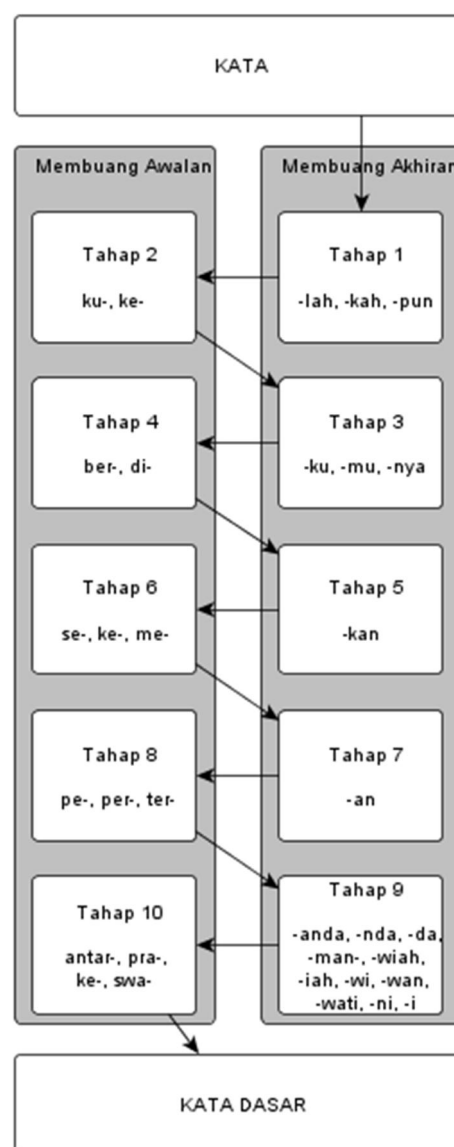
KATA

Membuang Awalan

Membuang Akhiran

Tahap 1
-lah, -kah, -pun

Tahap 2
ku-, ke-

Tahap 3
-ku, -mu, -nya

Tahap 4
ber-, di-

Tahap 5
-kan

Tahap 6
se-, ke-, me-

Tahap 7
-an

Tahap 8
pe-, per-, ter-

Tahap 9
-anda, -nda, -da, -man-, -wiah, -iah, -wi, -wan, -wati, -ni, -i

Tahap 10
antar-, pra-, ke-, swa-

KATA DASAR